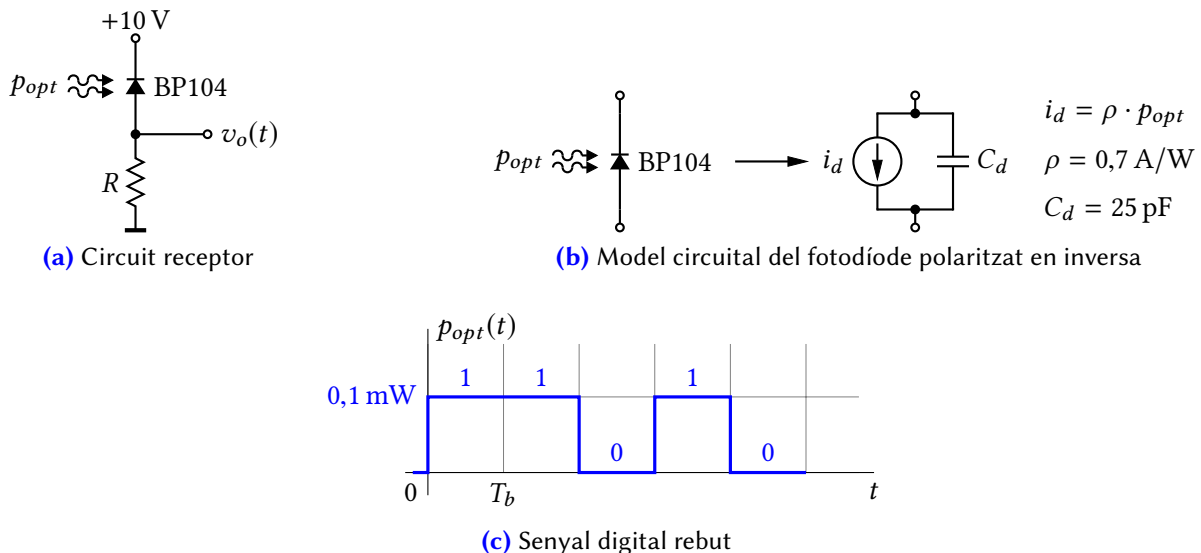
+10 V

$p_{opt}$ BP104

$v_o(t)$

$R$

**(a)** Circuit receptor

$p_{opt}$ BP104

$i_d$

$C_d$

$i_d = \rho \cdot p_{opt}$

$\rho = 0{,}7$ A/W

$C_d = 25$ pF

**(b)** Model circuital del fotodíode polaritzat en inversa

$p_{opt}(t)$

0,1 mW

1 1 0 1 0

0 $T_b$ $t$

**(c)** Senyal digital rebut